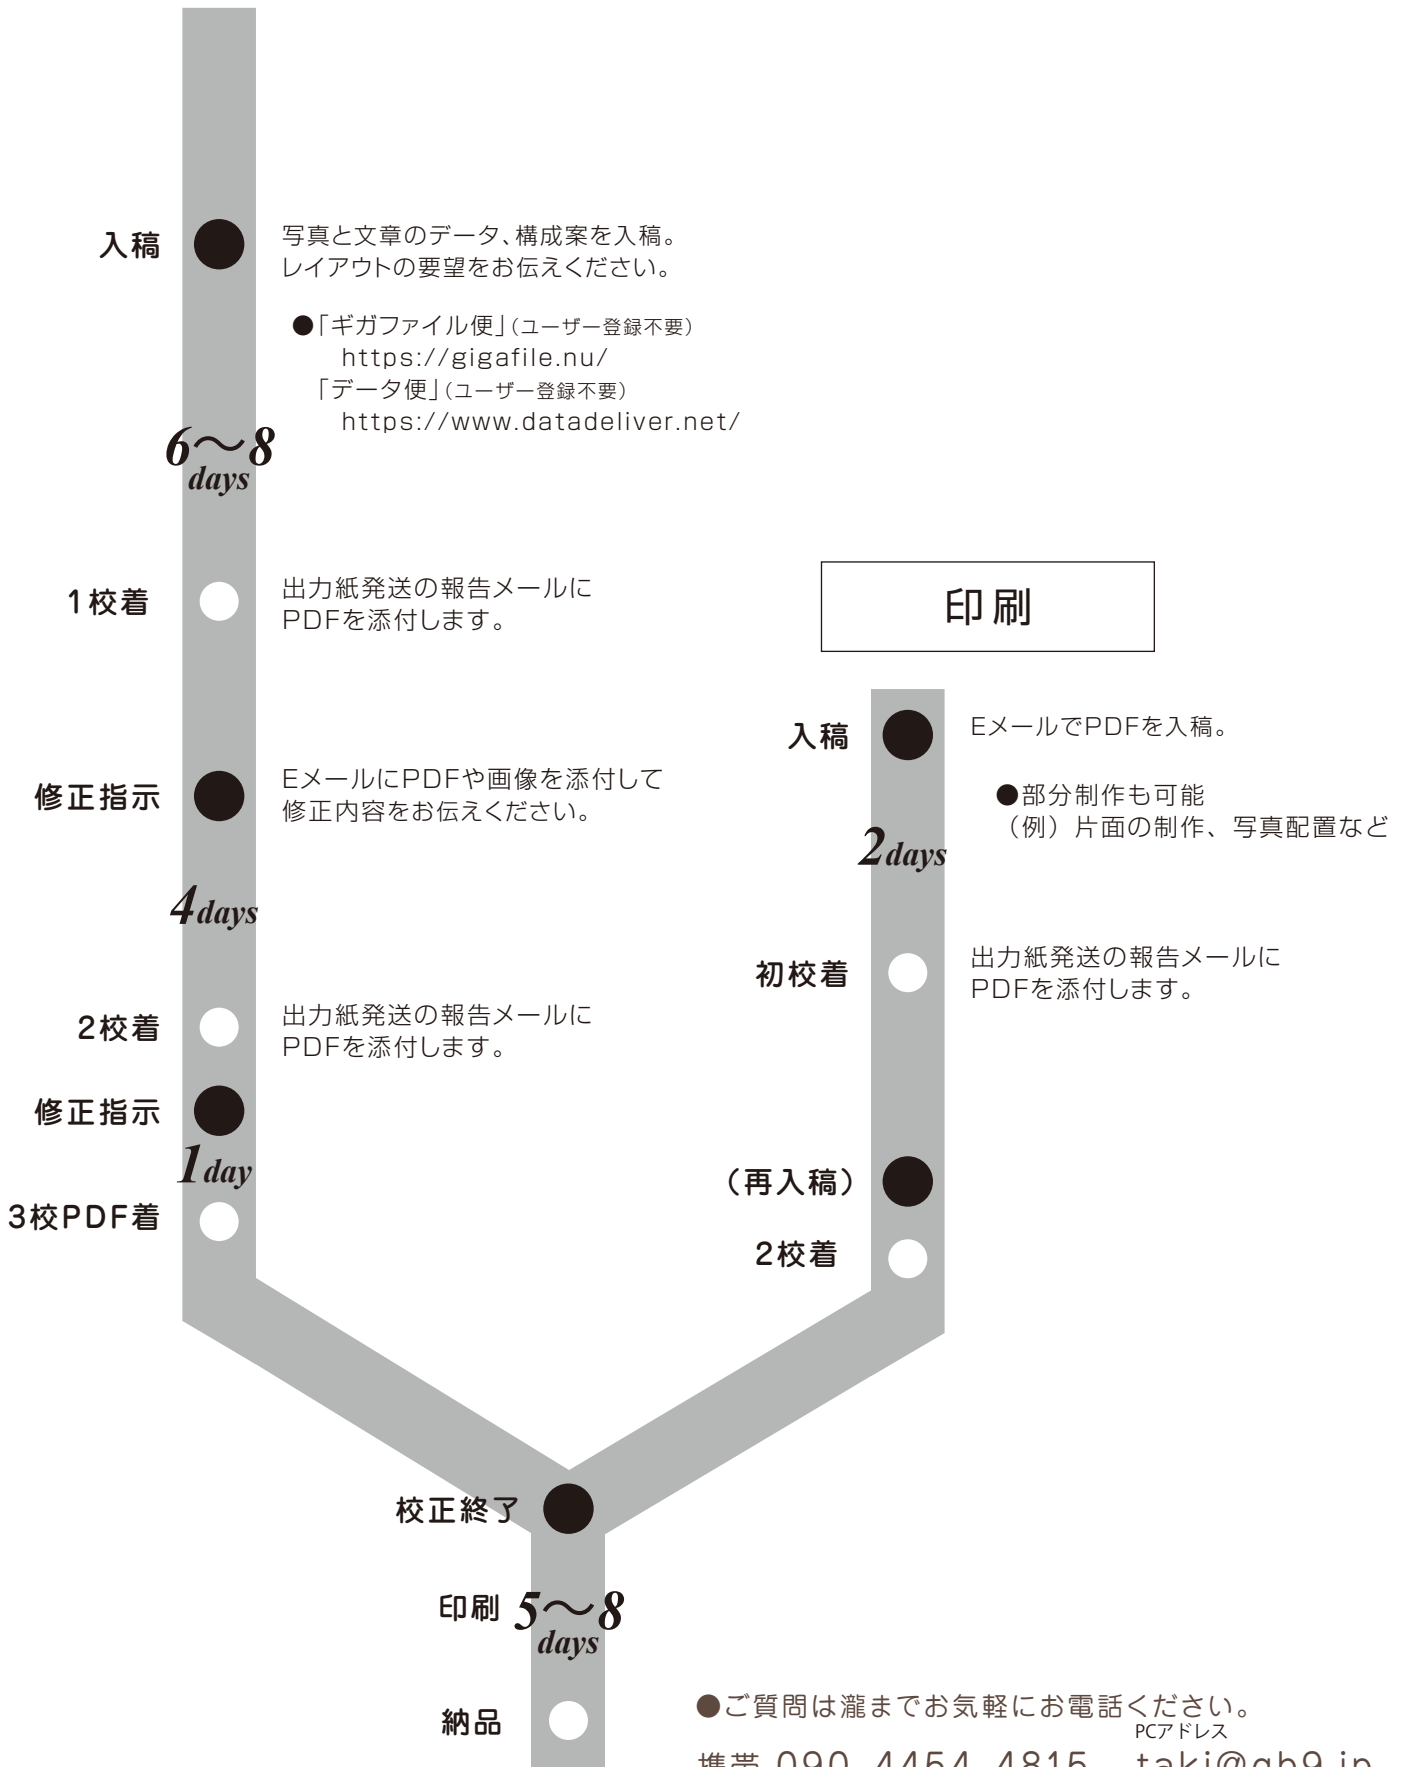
入稿

写真と文章のデータ、構成案を入稿。
レイアウトの要望をお伝えください。

●「ギガファイル便」(ユーザー登録不要)
https://gigafile.nu/
「データ便」(ユーザー登録不要)
https://www.datadeliver.net/

6〜8 days

1校着

出力紙発送の報告メールに
PDFを添付します。

修正指示

Eメールに PDFや画像を添付して
修正内容をお伝えください。

4days

2校着

出力紙発送の報告メールに
PDFを添付します。

修正指示

1day

3校PDF着

印刷

入稿

EメールでPDFを入稿。

●部分制作も可能
(例)片面の制作、写真配置など

2days

初校着

出力紙発送の報告メールに
PDFを添付します。

(再入稿)

2校着

校正終了

印刷 5〜8 days

納品

●ご質問は瀧までお気軽にお電話ください。

PCアドレス

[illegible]